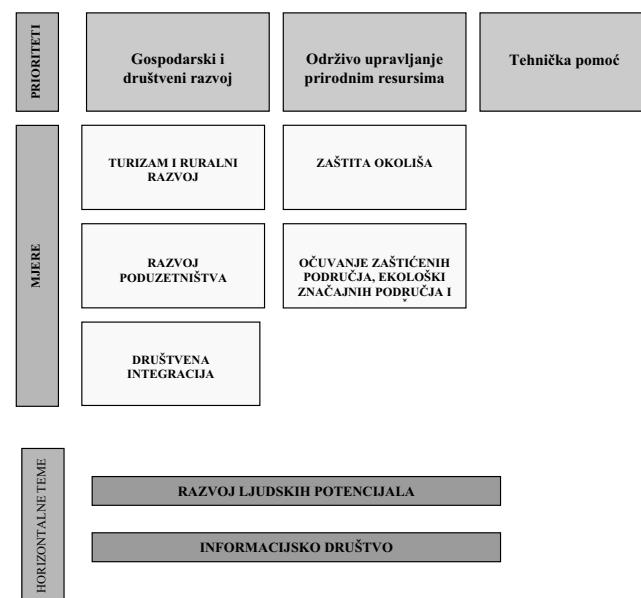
PRIORITETI

Gospodarski i društveni razvoj

Održivo upravljanje prirodnim resursima

Tehnička pomoć

MJERE

TURIZAM I RURALNI RAZVOJ

ZAŠTITA OKOLIŠA

RAZVOJ PODUZETNIŠTVA

OČUVANJE ZAŠTIĆENIH PODRUČJA, EKOLOŠKI ZNAČAJNIH PODRUČJA I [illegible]

DRUŠTVENA INTEGRACIJA

HORIZONTALNE TEME

RAZVOJ LJUDSKIH POTENCIJALA

INFORMACIJSKO DRUŠTVO